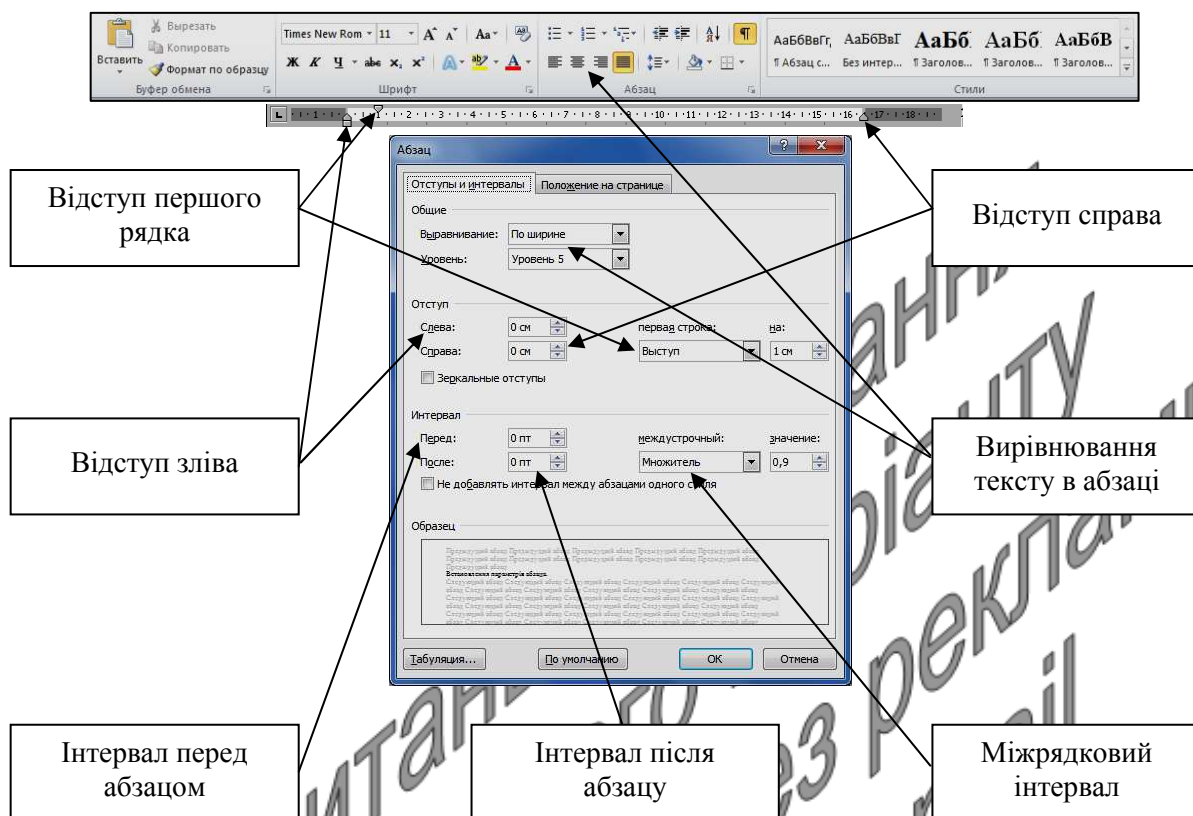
Вставить

Вырезать

Копировать

Формат по образцу

Буфер обмена

Times New Rom 11

Шрифт

Абзац

АаБбВвГг, АаБбВвГ АаБб АаБб АаБбВ

¶ Абзац с... Без интер... ¶ Заголов... ¶ Заголов... ¶ Заголов...

Стили

Абзац

Отступы и интервалы

Положение на странице

Общие

Выравнивание: По ширине

Уровень: Уровень 5

Отступ

Слева: 0 см

Справа: 0 см

первая строка: Выступ

на: 1 см

Зеркальные отступы

Интервал

Перед: 0 пт

После: 0 пт

междустрочный: Множитель

значение: 0,9

Не добавлять интервал между абзацами одного стиля

Образец

Табуляция...

По умолчанию

ОК

Отмена

Відступ першого рядка

Відступ справа

Відступ зліва

Вирівнювання тексту в абзаці

Інтервал перед абзацом

Інтервал після абзацу

Міжрядковий інтервал